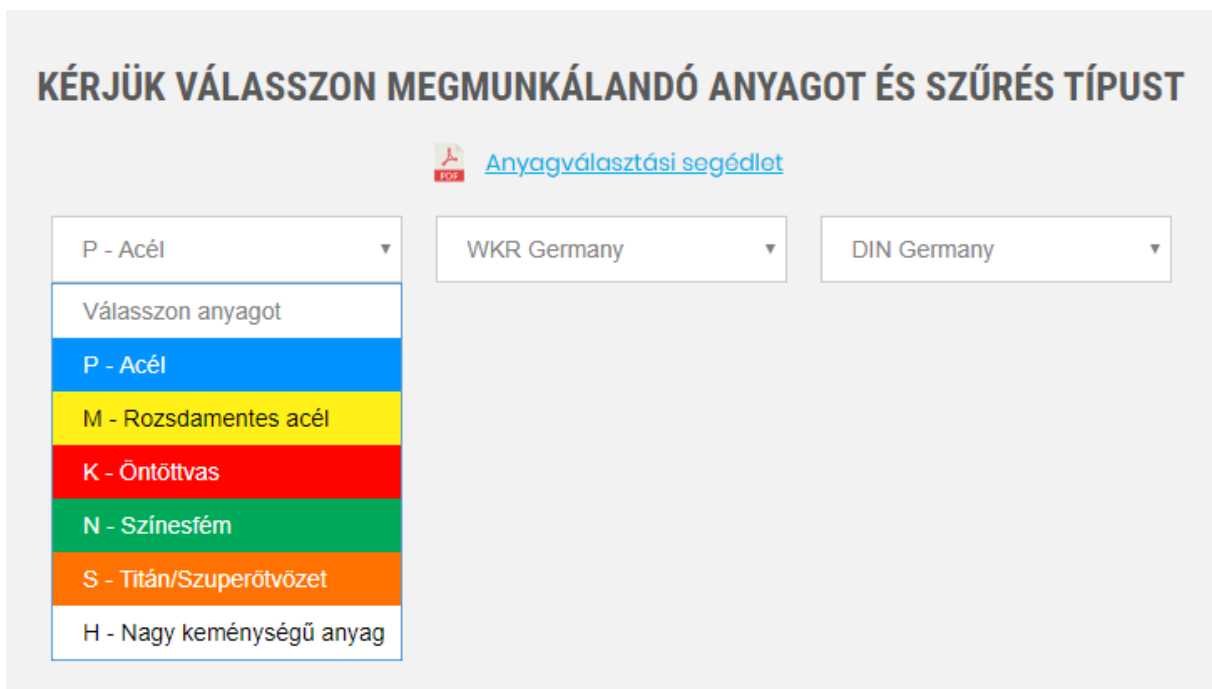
KÉRJÜK VÁLASSZON MEGMUNKÁLANDÓ ANYAGOT ÉS SZŰRÉS TÍPUST

PDF Anyagválasztási segédlet

P - Acél ▾

WKR Germany ▾

DIN Germany ▾

Válasszon anyagot
P - Acél
M - Rozsdamentes acél
K - Öntöttvas
N - Színesfém
S - Titán/Szuperötvözet
H - Nagy keménységű anyag